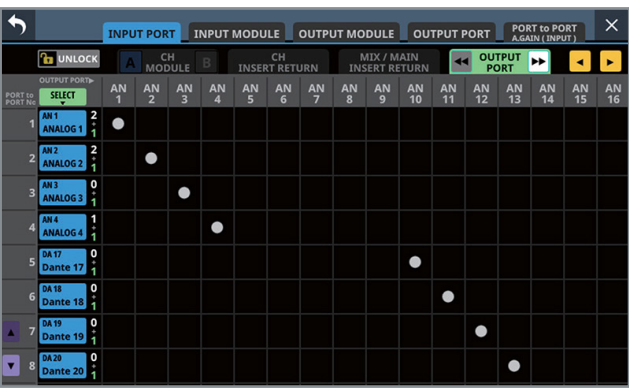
INPUT PORT | INPUT MODULE | OUTPUT MODULE | OUTPUT PORT | PORT to PORT A.GAIN ( INPUT )

UNLOCK | A CH MODULE B | CH INSERT RETURN | MIX / MAIN INSERT RETURN | OUTPUT PORT

OUTPUT PORT▸
SELECT
PORT to PORT No

| | | AN 1 | AN 2 | AN 3 | AN 4 | AN 5 | AN 6 | AN 7 | AN 8 | AN 9 | AN 10 | AN 11 | AN 12 | AN 13 | AN 14 | AN 15 | AN 16 |
|---|---|---|---|---|---|---|---|---|---|---|---|---|---|---|---|---|---|
| 1 | AN 1 ANALOG 1 2 1 | ● | | | | | | | | | | | | | | | |
| 2 | AN 2 ANALOG 2 2 1 | | ● | | | | | | | | | | | | | | |
| 3 | AN 3 ANALOG 3 0 1 | | | ● | | | | | | | | | | | | | |
| 4 | AN 4 ANALOG 4 1 1 | | | | ● | | | | | | | | | | | | |
| 5 | DA 17 Dante 17 0 1 | | | | | | | | | | ● | | | | | | |
| 6 | DA 18 Dante 18 0 1 | | | | | | | | | | | ● | | | | | |
| 7 | DA 19 Dante 19 0 1 | | | | | | | | | | | | ● | | | | |
| 8 | DA 20 Dante 20 0 1 | | | | | | | | | | | | | ● | | | |